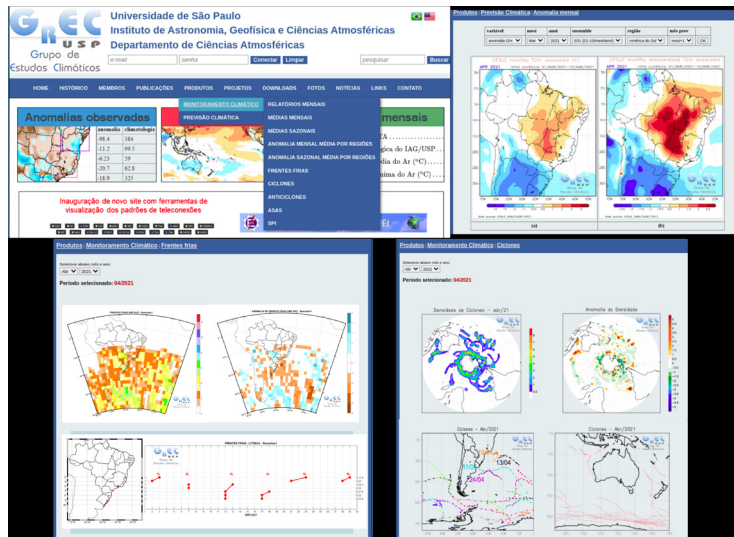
GrEC USP Grupo de Estudos Climáticos

Universidade de São Paulo
Instituto de Astronomia, Geofísica e Ciências Atmosféricas
Departamento de Ciências Atmosféricas

e-mail | senha | Conectar | Limpar | pesquisar | Buscar

HOME | HISTÓRICO | MEMBROS | PUBLICAÇÕES | PRODUTOS | PROJETOS | DOWNLOADS | FOTOS | NOTÍCIAS | LINKS | CONTATO

MONITORAMENTO CLIMÁTICO
PREVISÃO CLIMÁTICA

RELATÓRIOS MENSAIS
MÉDIAS MENSAIS
MÉDIAS SAZONAIS
ANOMALIA MENSAL MÉDIA POR REGIÕES
ANOMALIA SAZONAL MÉDIA POR REGIÕES
FRENTES FRIAS
CICLONES
ANTICICLONES
ASAS
SPI

Anomalias observadas

| anomalia | climatologia |
|---|---|
| -98.4 | 184 |
| -11.2 | 99.5 |
| -6.23 | 59 |
| -20.7 | 62.8 |
| -18.9 | 125 |

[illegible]mensais
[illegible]gica do IAG/USP
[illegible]dia do Ar (°C)
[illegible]nima do Ar (°C)

Inauguração de novo site com ferramentas de visualização dos padrões de teleconexões

Produtos | Previsão Climática | Anomalia mensal

variável | anos | ensemble | região | mês prev
(a) (b)

Produtos | Monitoramento Climático | Frentes frias
Selecione abaixo mês e ano:
Abr 2021
Período selecionado: 04/2021

Produtos | Monitoramento Climático | Ciclones
Selecione abaixo mês e ano:
Abr 2021
Período selecionado: 04/2021
Densidade de Ciclones - abr/21
Anomalia de Densidade
Ciclones - Abr/2021
Ciclones - Abr/2021
13/04
24/04